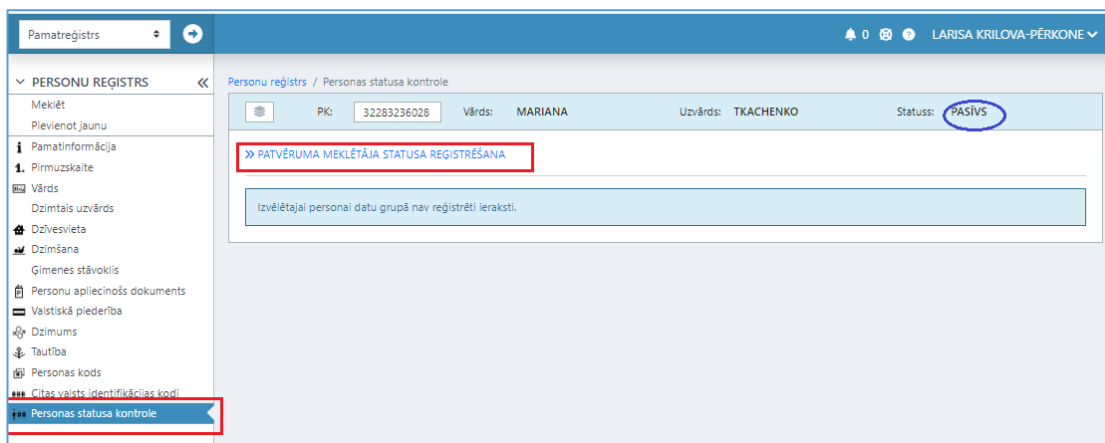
Pamatreģistrs

0 LARISA KRILOVA-PĒRKONE

PERSONU REĢISTRS «

Meklēt
Pievienot jaunu
Pamatinformācija
Pirmuzskaite
Vārds
Dzimtais uzvārds
Dzīvesvieta
Dzimšana
Ģimenes stāvoklis
Personu apliecinošs dokuments
Valstiskā piederība
Dzimums
Tautība
Personas kods
Citas valsts identifikācijas kodi
Personas statusa kontrole

Personu reģistrs / Personas statusa kontrole

PK: 32283236028 Vārds: MARIANA Uzvārds: TKACHENKO Statuss: PASĪVS

» PATVĒRUMA MEKLĒTĀJA STATUSA REĢISTRĒŠANA

Izvēlētajai personai datu grupā nav reģistrēti ieraksti.